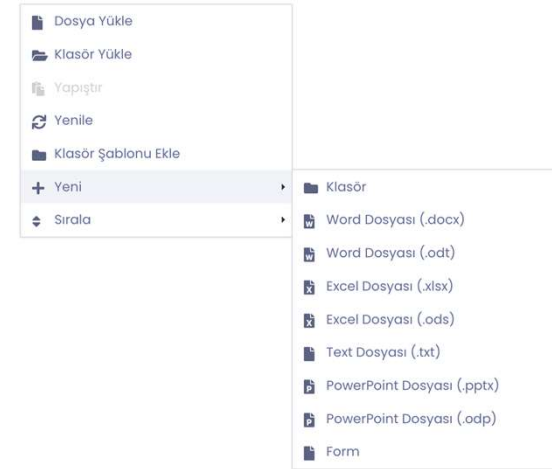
Dosya Yükle
Klasör Yükle
Yapıştır
Yenile
Klasör Şablonu Ekle
Yeni
Sırala

Klasör
Word Dosyası (.docx)
Word Dosyası (.odt)
Excel Dosyası (.xlsx)
Excel Dosyası (.ods)
Text Dosyası (.txt)
PowerPoint Dosyası (.pptx)
PowerPoint Dosyası (.odp)
Form